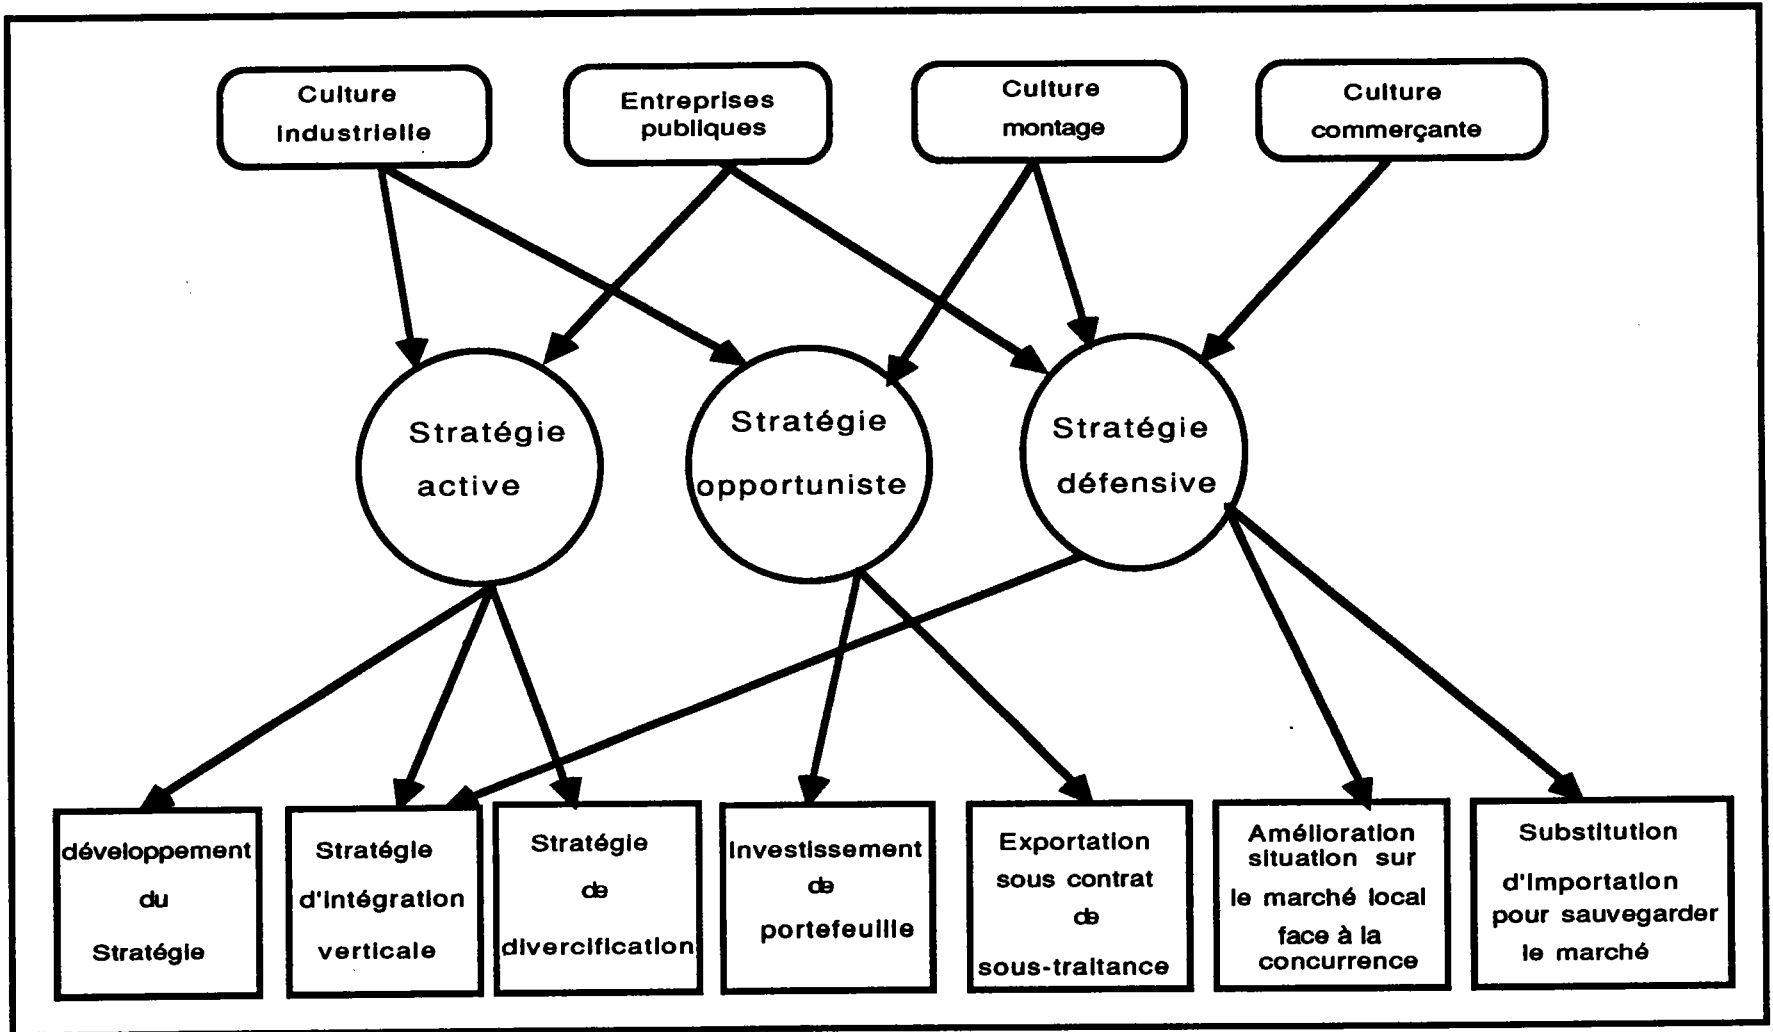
Culture industrielle

Entreprises publiques

Culture montage

Culture commerçante

Stratégie active

Stratégie opportuniste

Stratégie défensive

développement du Stratégie

Stratégie d'intégration verticale

Stratégie de divercification

Investissement de portefeuille

Exportation sous contrat de sous-traitance

Amélioration situation sur le marché local face à la concurrence

Substitution d'importation pour sauvegarder le marché